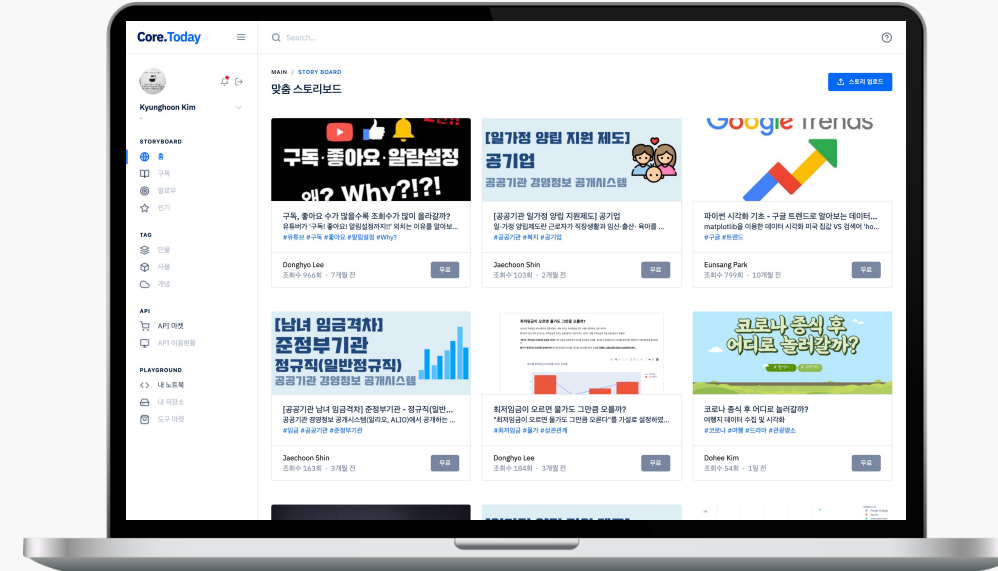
Core.Today

Search...

Kyunghoon Kim

STORYBOARD
홈
구독
팔로우
인기

TAG
인물
사물
개념

API
API 마켓
API 이용현황

PLAYGROUND
내 노트북
내 저장소
도구 마켓

MAIN / STORY BOARD

맞춤 스토리보드

스토리 업로드

구독·좋아요·알람설정 왜? Why?!?!

구독, 좋아요 수가 많을수록 조회수가 많이 올라갈까?
유튜버가 "구독! 좋아요! 알림설정까지!" 외치는 이유를 알아보...
#유튜브 #구독 #좋아요 #알림설정 #Why?
Donghyo Lee
조회수 966회 · 7개월 전
무료

[일가정 양립 지원 제도] 공기업
공공기관 경영정보 공개시스템

[공공기관 일가정 양립 지원제도] 공기업
일·가정 양립제도란 근로자가 직장생활과 임신·출산·육아를 ...
#공공기관 #복지 #공기업
Jaechoon Shin
조회수 103회 · 2개월 전
무료

Google Trends

파이썬 시각화 기초 - 구글 트렌드로 알아보는 데이터...
matplotlib을 이용한 데이터 시각화 미국 직급 VS 검색어 'ho...
#구글 #트렌드
Eunsang Park
조회수 799회 · 10개월 전
무료

[남녀 임금격차] 준정부기관 정규직(일반정규직)
공공기관 경영정보 공개시스템

[공공기관 남녀 임금격차] 준정부기관 - 정규직(일반...
공공기관 경영정보 공개시스템(알리오, ALIO)에서 공개하는 ...
#임금 #공공기관 #준정부기관
Jaechoon Shin
조회수 163회 · 3개월 전
무료

최저임금이 오르면 물가도 그만큼 오를까?
"최저임금이 오르면 물가도 그만큼 오른다"를 가설로 설정하였...
#최저임금 #물가 #상관관계
Donghyo Lee
조회수 184회 · 3개월 전
무료

코로나 종식 후 어디로 놀러갈까?

코로나 종식 후 어디로 놀러갈까?
여행지 데이터 수집 및 시각화
#코로나 #여행 #드라마 #관광명소
Dohee Kim
조회수 54회 · 1일 전
무료